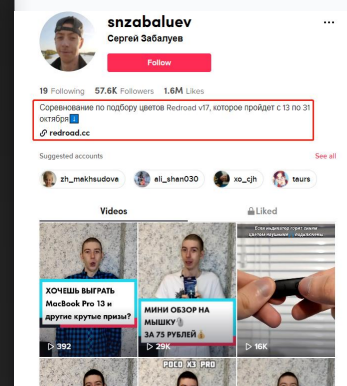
snzabaluev
Сергей Забалуев

Follow

19 Following 57.6K Followers 1.6M Likes

Соревнование по подбору цветов Redroad v17, которое пройдет с 13 по 31 октября

redroad.cc

Suggested accounts

See all

zh_makhsudova ali_shan030 xo_cjh taurs

Videos

Liked

ХОЧЕШЬ ВЫГРАТЬ MacBook Pro 13 и другие крутые призы?

392

МИНИ ОБЗОР НА МЫШКУ ЗА 75 РУБЛЕЙ

29K

POCO X3 PRO

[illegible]

16K